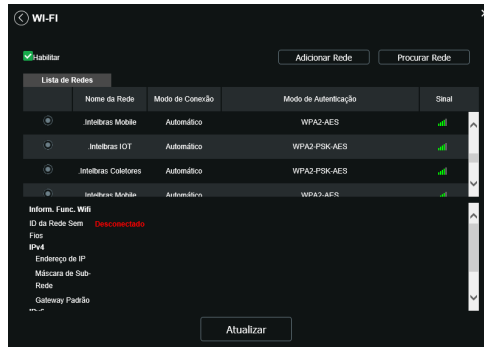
WI-FI

Habilitar

Adicionar Rede

Procurar Rede

Lista de Redes

| | Nome da Rede | Modo de Conexão | Modo de Autenticação | Sinal |
|---|---|---|---|---|
| | .Intelbras Mobile | Automático | WPA2-AES | |
| | .Intelbras IOT | Automático | WPA2-PSK-AES | |
| | .Intelbras Coletores | Automático | WPA2-PSK-AES | |
| | .Intelbras Mobile | Automático | WPA2-AES | |

Inform. Func. Wifi

ID da Rede Sem Fios Desconectado

IPv4

Endereço de IP

Máscara de Sub-Rede

Gateway Padrão

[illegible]

Atualizar